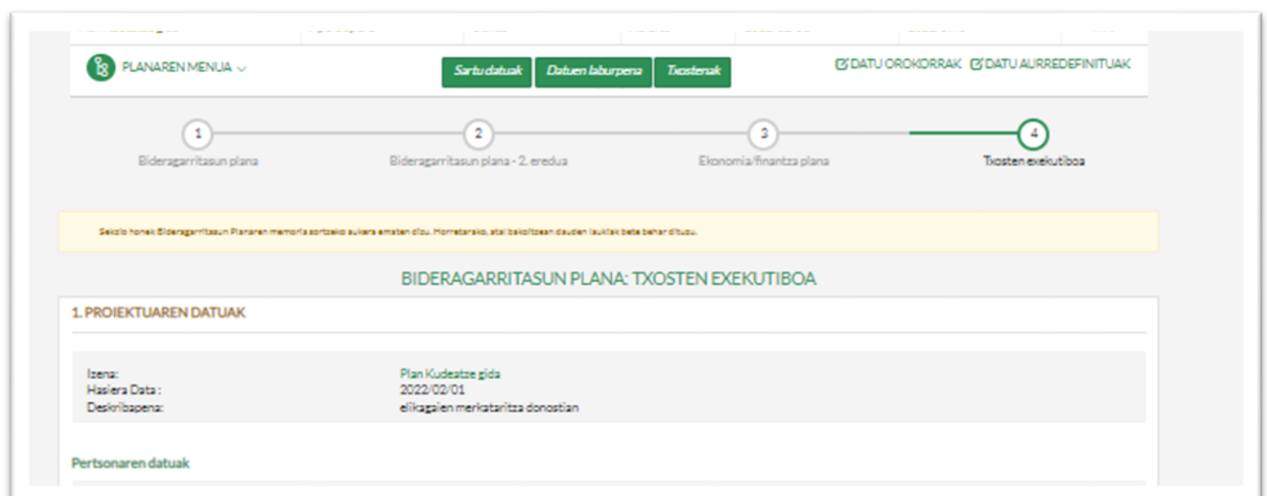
PLANAREN MENUA

Sartu datuak
Datuen laburpena
Txostenak

DATU OROKORRAK
DATU AURREDEFINITUAK

1
Bideragarritasun plana

2
Bideragarritasun plana - 2. eredua

3
Ekonomia/finantza plana

4
Txosten exekutiboa

Sekzio honek Bideragarritasun Planaren memoria sortzeko aukera ematen dizu. Horretarako, atal bakoitzean dauden laukiak bete behar dituzu.

BIDERAGARRITASUN PLANA: TXOSTEN EXEKUTIBOA

1. PROIEKTUAREN DATUAK

Izena: Plan Kudeatze gida
Hasiera Data : 2022/02/01
Deskribapena: elikagaien merkataritza donostian

Pertsonaren datuak